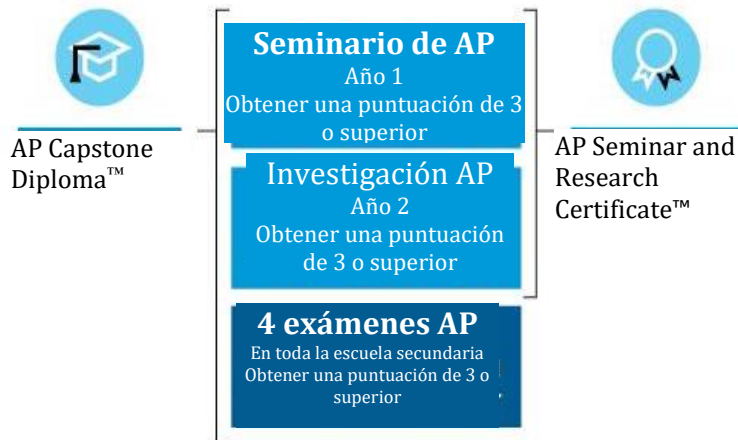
AP Capstone Diploma™

Seminario de AP
Año 1
Obtener una puntuación de 3 o superior

Investigación AP
Año 2
Obtener una puntuación de 3 o superior

4 exámenes AP
En toda la escuela secundaria
Obtener una puntuación de 3 o superior

AP Seminar and Research Certificate™